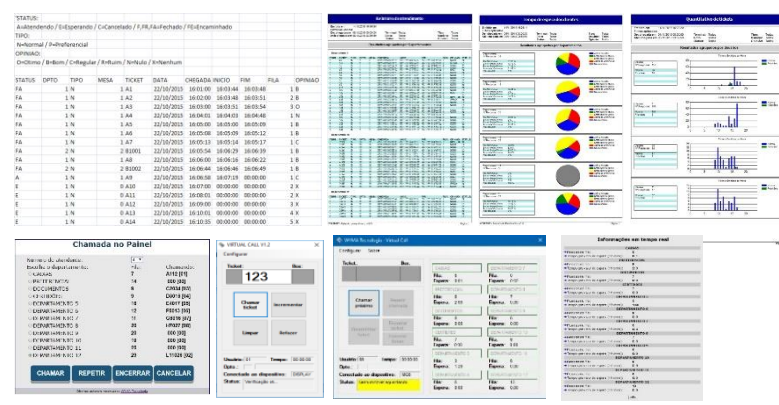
STATUS:
A=Atendendo / E=Esperando / C=Cancelado / F,FR,FA=Fechado / FE=Encaminhado
TIPO:
N=Normal / P=Preferencial
OPINIAO:
O=Otimo / B=Bom / C=Regular / R=Ruim / N=Nulo / X=Nenhum

| STATUS | DPTO | TIPO | MESA | TICKET | DATA | CHEGADA | INICIO | FIM | FILA | OPINIAO |
|---|---|---|---|---|---|---|---|---|---|---|
| FA | | 1 | N | 1 | A1 | 22/10/2015 | 16:01:00 | 16:03:44 | 16:03:48 | 1 | B |
| FA | | 1 | N | 1 | A2 | 22/10/2015 | 16:02:00 | 16:03:48 | 16:03:51 | 2 | B |
| FA | | 1 | N | 1 | A3 | 22/10/2015 | 16:03:00 | 16:03:51 | 16:03:54 | 3 | O |
| FA | | 1 | N | 1 | A4 | 22/10/2015 | 16:04:01 | 16:04:03 | 16:04:48 | 1 | N |
| FA | | 1 | N | 1 | A5 | 22/10/2015 | 16:05:00 | 16:05:09 | 16:05:09 | 1 | B |
| FA | | 1 | N | 1 | A6 | 22/10/2015 | 16:05:08 | 16:05:09 | 16:05:12 | 1 | B |
| FA | | 1 | N | 1 | A7 | 22/10/2015 | 16:05:13 | 16:05:14 | 16:05:17 | 1 | C |
| FA | | 2 | N | 2 | B1001 | 22/10/2015 | 16:05:54 | 16:06:29 | 16:06:39 | 1 | B |
| FA | | 1 | N | 1 | A8 | 22/10/2015 | 16:06:00 | 16:06:16 | 16:06:22 | 1 | B |
| FA | | 2 | N | 2 | B1002 | 22/10/2015 | 16:06:44 | 16:06:46 | 16:06:49 | 1 | B |
| A | | 1 | N | 1 | A9 | 22/10/2015 | 16:06:58 | 16:07:13 | 00:00:00 | 1 | C |
| E | | 1 | N | 0 | A10 | 22/10/2015 | 16:07:00 | 00:00:00 | 00:00:00 | 2 | X |
| E | | 1 | N | 0 | A11 | 22/10/2015 | 16:08:01 | 00:00:00 | 00:00:00 | 2 | X |
| E | | 1 | N | 0 | A12 | 22/10/2015 | 16:09:00 | 00:00:00 | 00:00:00 | 3 | X |
| E | | 1 | N | 0 | A13 | 22/10/2015 | 16:10:01 | 00:00:00 | 00:00:00 | 4 | X |
| E | | 1 | N | 0 | A14 | 22/10/2015 | 16:10:35 | 00:00:00 | 00:00:00 | 5 | X |

Chamada no Painel
Número de chamados: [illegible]
CHAMAR REPETIR ENCERRAR CANCELAR

VIRTUAL CALL V1.2
Configurar
Ticket: Box:
123
Chamar ticket Incrementar
Limpar Refazer
Usuário: 01 Tempo: 00:00:00
Conectado ao dispositivo: DISPLAY
Status: Verificação ok.

SYSMA Tecnologia - Virtual Call
Configurar Sobre
Ticket: Box:
Chamar próximo
Conectado ao dispositivo:
Status:

Informações em tempo real